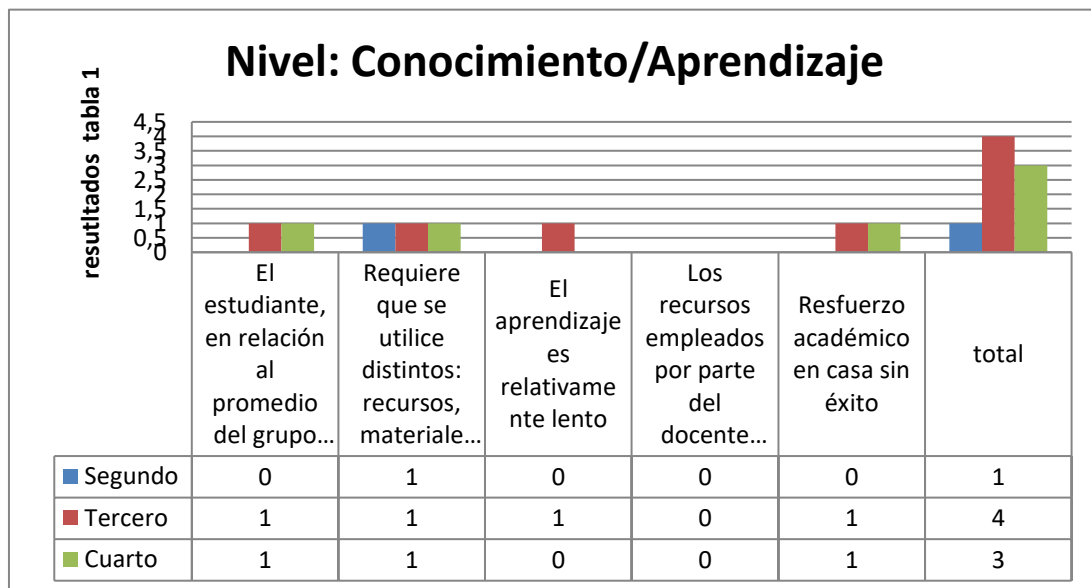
Nivel: Conocimiento/Aprendizaje

resutltados tabla 1

4,5
4
3,5
3
2,5
2
1,5
1
0,5
0

| | El estudiante, en relación al promedio del grupo… | Requiere que se utilice distintos: recursos, materiale… | El aprendizaje es relativamente lento | Los recursos empleados por parte del docente… | Resfuerzo académico en casa sin éxito | total |
|---|---|---|---|---|---|---|
| Segundo | 0 | 1 | 0 | 0 | 0 | 1 |
| Tercero | 1 | 1 | 1 | 0 | 1 | 4 |
| Cuarto | 1 | 1 | 0 | 0 | 1 | 3 |